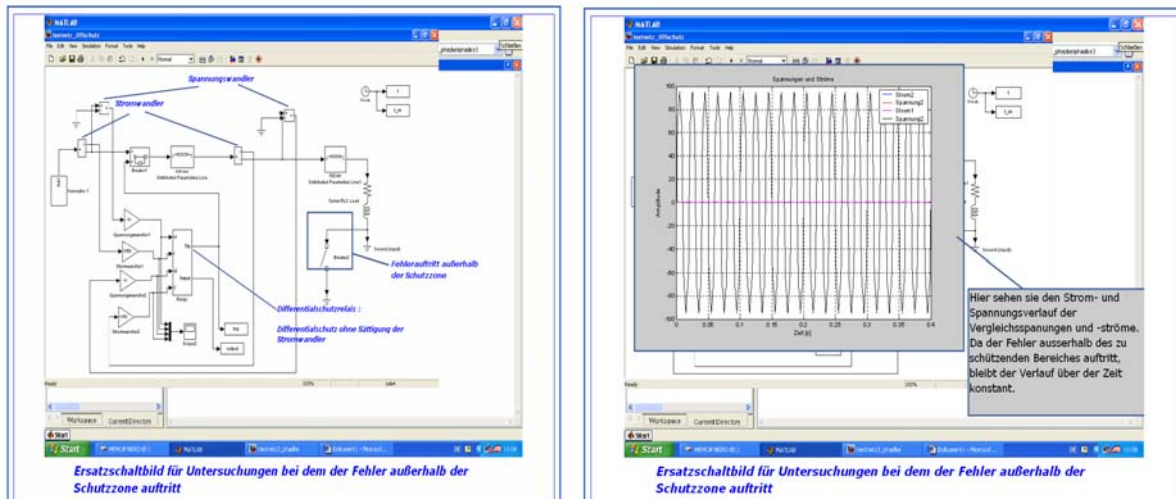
MATLAB
testnetz_Diffschutz
File Edit View Simulation Format Tools Help
Normal
Spannungswandler
Stromwandler
Breaker1
Distributed Parameters Line
Distributed Parameters Line1
Series RLC Load
Spannungswandler1
Stromwandler1
Spannungswandler2
Stromwandler2
Relay
Scope2
Fehlerauftritt außerhalb der Schutzzone
Breaker2
Ground (input)
Differentialschutzrelais :
Differentialschutz ohne Sättigung der Stromwandler
Clock
t
t_m
Ready
Workspace
Current Directory
Start
Ersatzschaltbild für Untersuchungen bei dem der Fehler außerhalb der Schutzzone auftritt

MATLAB
testnetz_Diffschutz
File Edit View Simulation Format Tools Help
Normal
Schließen
Spannungen und Ströme
Strom2
Spannung2
Strom1
Spannung2
Amplitude
100
80
60
40
20
0
-20
-40
-60
-80
-100
0
0.05
0.1
0.15
0.2
0.25
0.3
0.35
0.4
Zeit [s]
Hier sehen sie den Strom- und Spannungsverlauf der Vergleichsspanungen und -ströme. Da der Fehler ausserhalb des zu schützenden Bereiches auftritt, bleibt der Verlauf über der Zeit konstant.
Ready
Workspace
Current Directory
Start
Ersatzschaltbild für Untersuchungen bei dem der Fehler außerhalb der Schutzzone auftritt